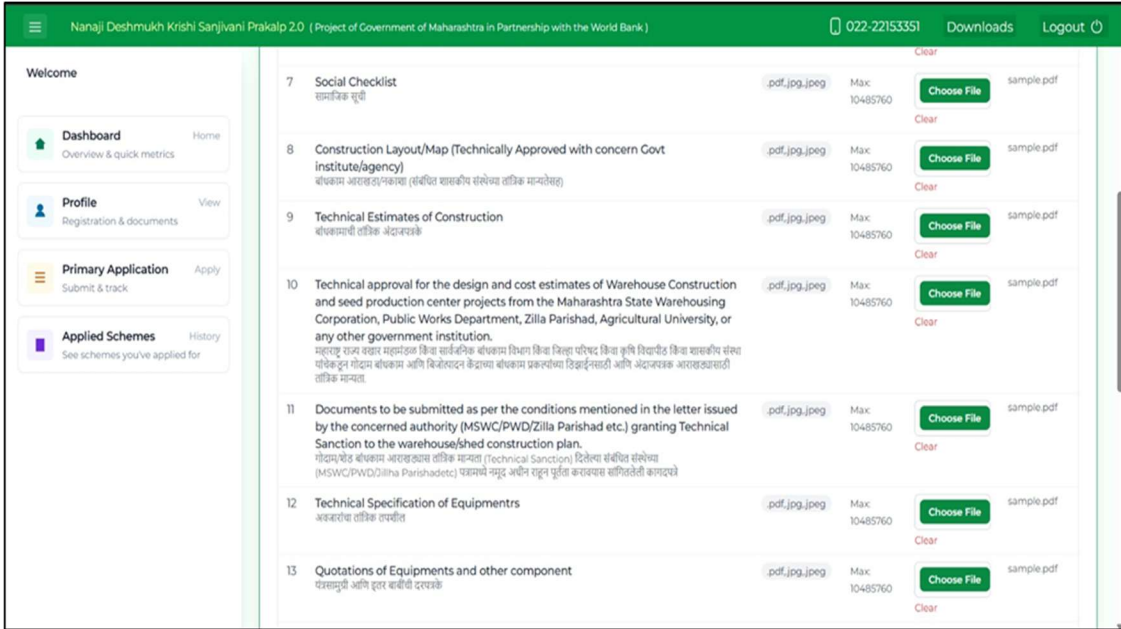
Nanaji Deshmukh Krishi Sanjivani Prakalp 2.0 ( Project of Government of Maharashtra in Partnership with the World Bank )

022-22153351 Downloads Logout

Welcome

Dashboard Home
Overview & quick metrics

Profile View
Registration & documents

Primary Application Apply
Submit & track

Applied Schemes History
See schemes you've applied for

Clear

| | | | | | |
|---|---|---|---|---|---|
| 7 | Social Checklist<br>सामाजिक सूची | .pdf,.jpg,.jpeg | Max: 10485760 | Choose File<br>Clear | sample.pdf |
| 8 | Construction Layout/Map (Technically Approved with concern Govt institute/agency)<br>बांधकाम आराखडा/नकाशा (संबंधित शासकीय संस्थेच्या तांत्रिक मान्यतेसह) | .pdf,.jpg,.jpeg | Max: 10485760 | Choose File<br>Clear | sample.pdf |
| 9 | Technical Estimates of Construction<br>बांधकामाची तांत्रिक अंदाजपत्रके | .pdf,.jpg,.jpeg | Max: 10485760 | Choose File<br>Clear | sample.pdf |
| 10 | Technical approval for the design and cost estimates of Warehouse Construction and seed production center projects from the Maharashtra State Warehousing Corporation, Public Works Department, Zilla Parishad, Agricultural University, or any other government institution.<br>महाराष्ट्र राज्य वखार महामंडळ किंवा सार्वजनिक बांधकाम विभाग किंवा जिल्हा परिषद किंवा कृषि विद्यापीठ किंवा शासकीय संस्था यांचेकडून गोदाम बांधकाम आणि बिजोत्पादन केंद्राच्या बांधकाम प्रकल्पांच्या डिझाईनसाठी आणि अंदाजपत्रक आराखड्यासाठी तांत्रिक मान्यता. | .pdf,.jpg,.jpeg | Max: 10485760 | Choose File<br>Clear | sample.pdf |
| 11 | Documents to be submitted as per the conditions mentioned in the letter issued by the concerned authority (MSWC/PWD/Zilla Parishad etc.) granting Technical Sanction to the warehouse/shed construction plan.<br>गोदाम/शेड बांधकाम आराखड्यास तांत्रिक मान्यता (Technical Sanction) दिलेल्या संबंधित संस्थेच्या (MSWC/PWD/Jillha Parishadetc) पत्रामध्ये नमूद अधीन राहून पूर्तता करावयास सांगितलेली कागदपत्रे | .pdf,.jpg,.jpeg | Max: 10485760 | Choose File<br>Clear | sample.pdf |
| 12 | Technical Specification of Equipmentrs<br>अवजारांचा तांत्रिक तपशील | .pdf,.jpg,.jpeg | Max: 10485760 | Choose File<br>Clear | sample.pdf |
| 13 | Quotations of Equipments and other component<br>यंत्रसामुग्री आणि इतर बाबींची दरपत्रके | .pdf,.jpg,.jpeg | Max: 10485760 | Choose File<br>Clear | sample.pdf |